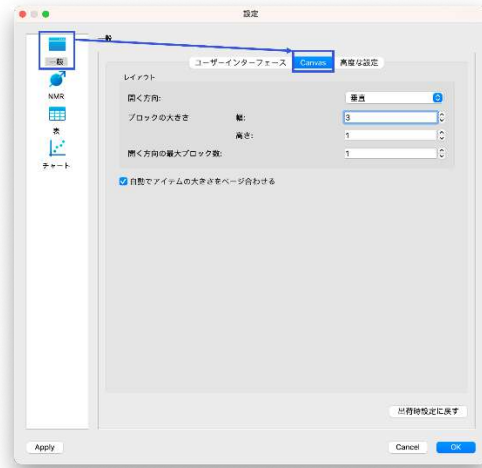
設定

一般
NMR
表
チャート

一般

ユーザーインターフェース | Canvas | 高度な設定

レイアウト

開く方向: 垂直

ブロックの大きさ 幅: 3

高さ: 1

開く方向の最大ブロック数: 1

自動でアイテムの大きさをページ合わせる

出荷時設定に戻す

Apply

Cancel

OK